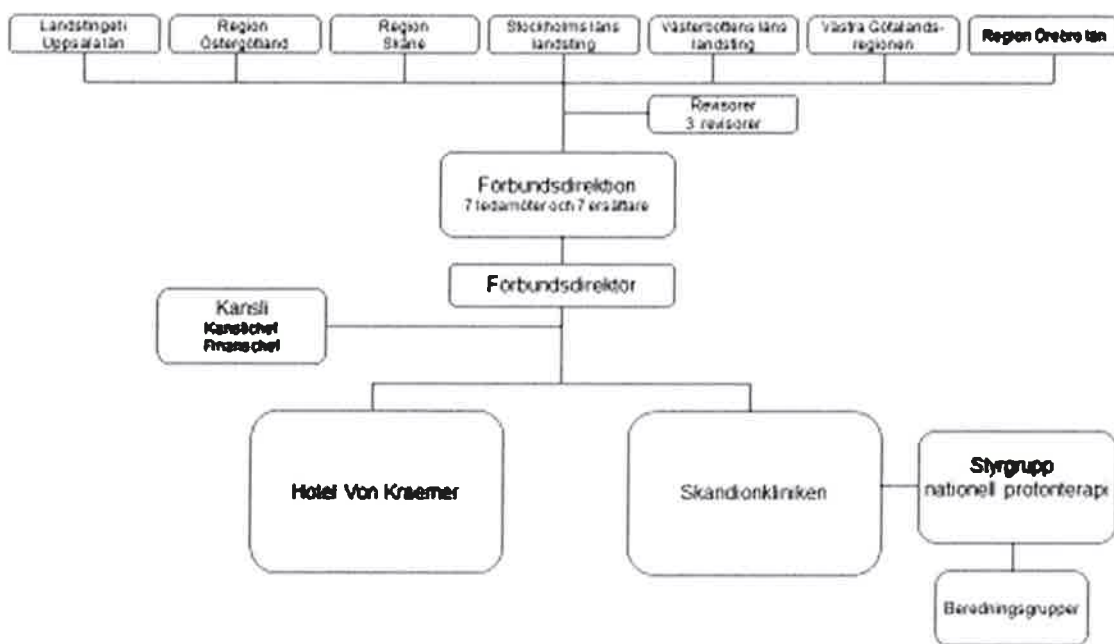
Landstinget i Uppsala län

Region Östergötland

Region Skåne

Stockholms läns landsting

Västerbottens läns landsting

Västra Götalandsregionen

Region Örebro län

Revisorer
3 revisorer

Förbundsdirektion
7 ledamöter och 7 ersättare

Förbundsdirektor

Kansli
Kanslichef
Fingranschef

Hotel Von Kraemer

Skandionkliniken

Styrgrupp
nationell protonterapi

Beredningsgrupper